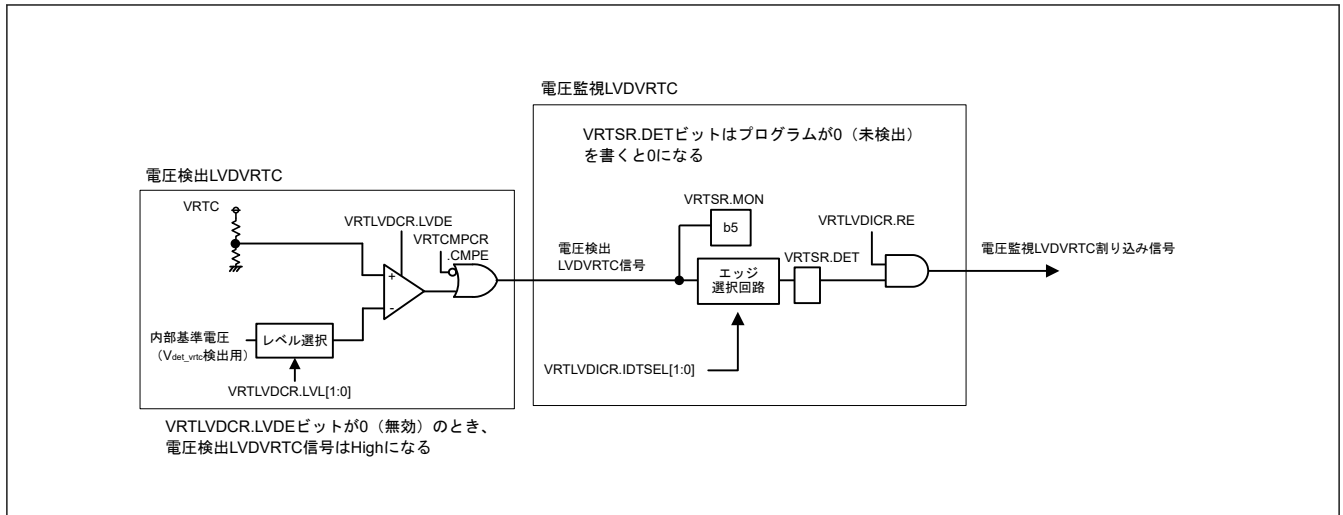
電圧監視LVDVRTC

VRTSR.DETビットはプログラムが0（未検出）を書くと0になる

電圧検出LVDVRTC

VRTC

VRTLVDCR.LVDE

VRTCMPCR .CMPE

+

-

内部基準電圧 （$V_{det\_vrtc}$検出用）

レベル選択

VRTLVDCR.LVL[1:0]

電圧検出 LVDVRTC信号

VRTSR.MON

b5

エッジ 選択回路

VRTSR.DET

VRTLVDICR.RE

電圧監視LVDVRTC割り込み信号

VRTLVDICR.IDTSEL[1:0]

VRTLVDCR.LVDEビットが0（無効）のとき、電圧検出LVDVRTC信号はHighになる